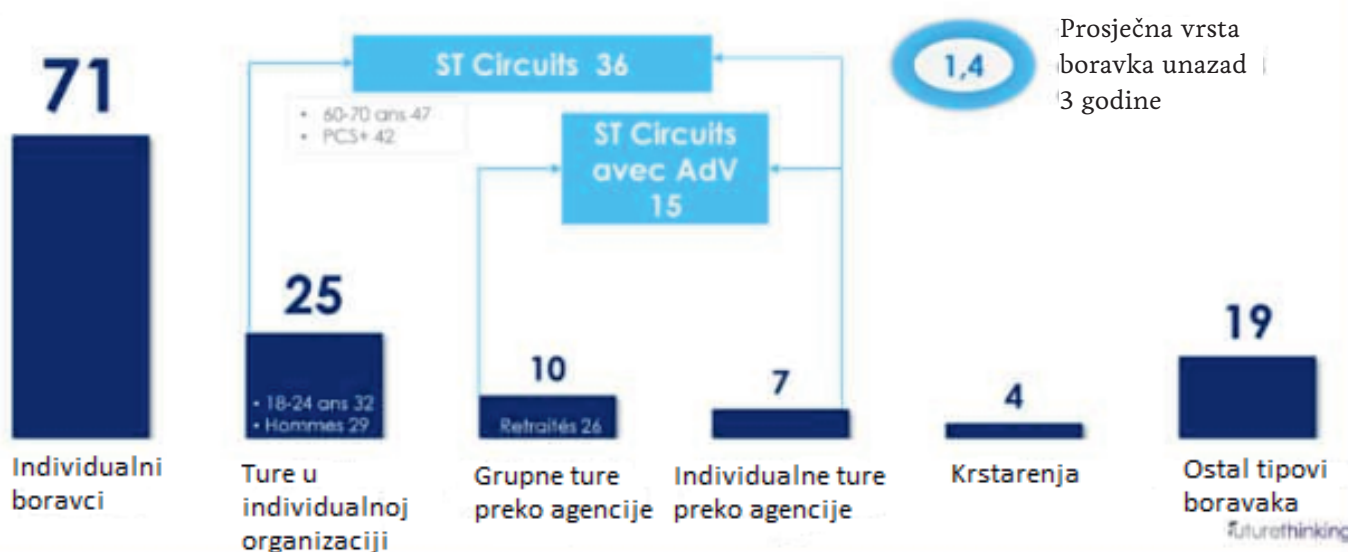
71

Individualni boravci

ST Circuits 36

• 60-70 ans 47
• PCS+ 42

ST Circuits avec AdV 15

1,4

Prosječna vrsta boravka unazad 3 godine

25

• 18-24 ans 32
• Hommes 29

Ture u individualnoj organizaciji

10

Retraités 26

Grupne ture preko agencije

7

Individualne ture preko agencije

4

Krstarenja

19

Ostal tipovi boravaka

futurethinking